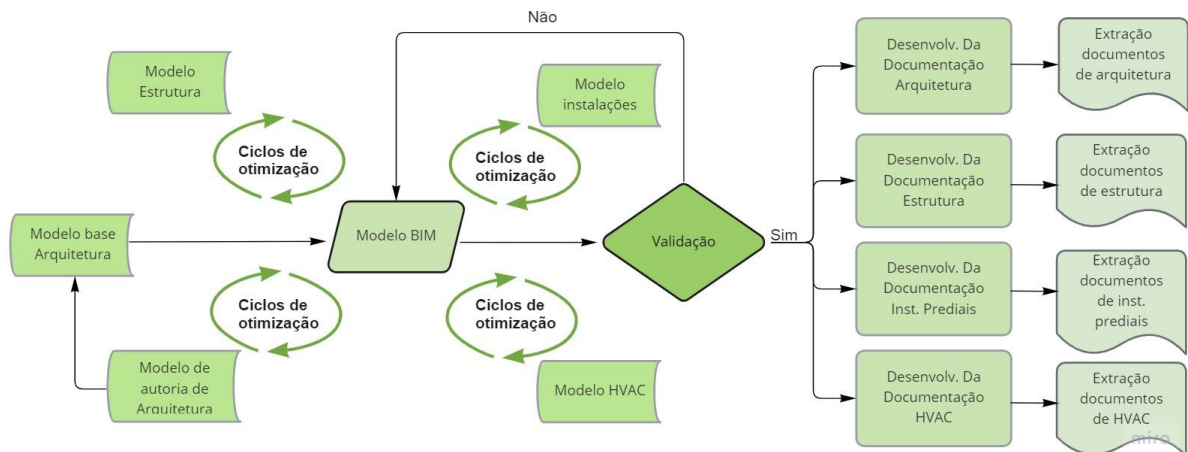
Não

Modelo Estrutura

Ciclos de otimização

Modelo instalações

Ciclos de otimização

Modelo base Arquitetura

Modelo BIM

Validação

Sim

Ciclos de otimização

Ciclos de otimização

Modelo de autoria de Arquitetura

Modelo HVAC

Desenvolv. Da Documentação Arquitetura

Extração documentos de arquitetura

Desenvolv. Da Documentação Estrutura

Extração documentos de estrutura

Desenvolv. Da Documentação Inst. Prediais

Extração documentos de inst. prediais

Desenvolv. Da Documentação HVAC

Extração documentos de HVAC

miro